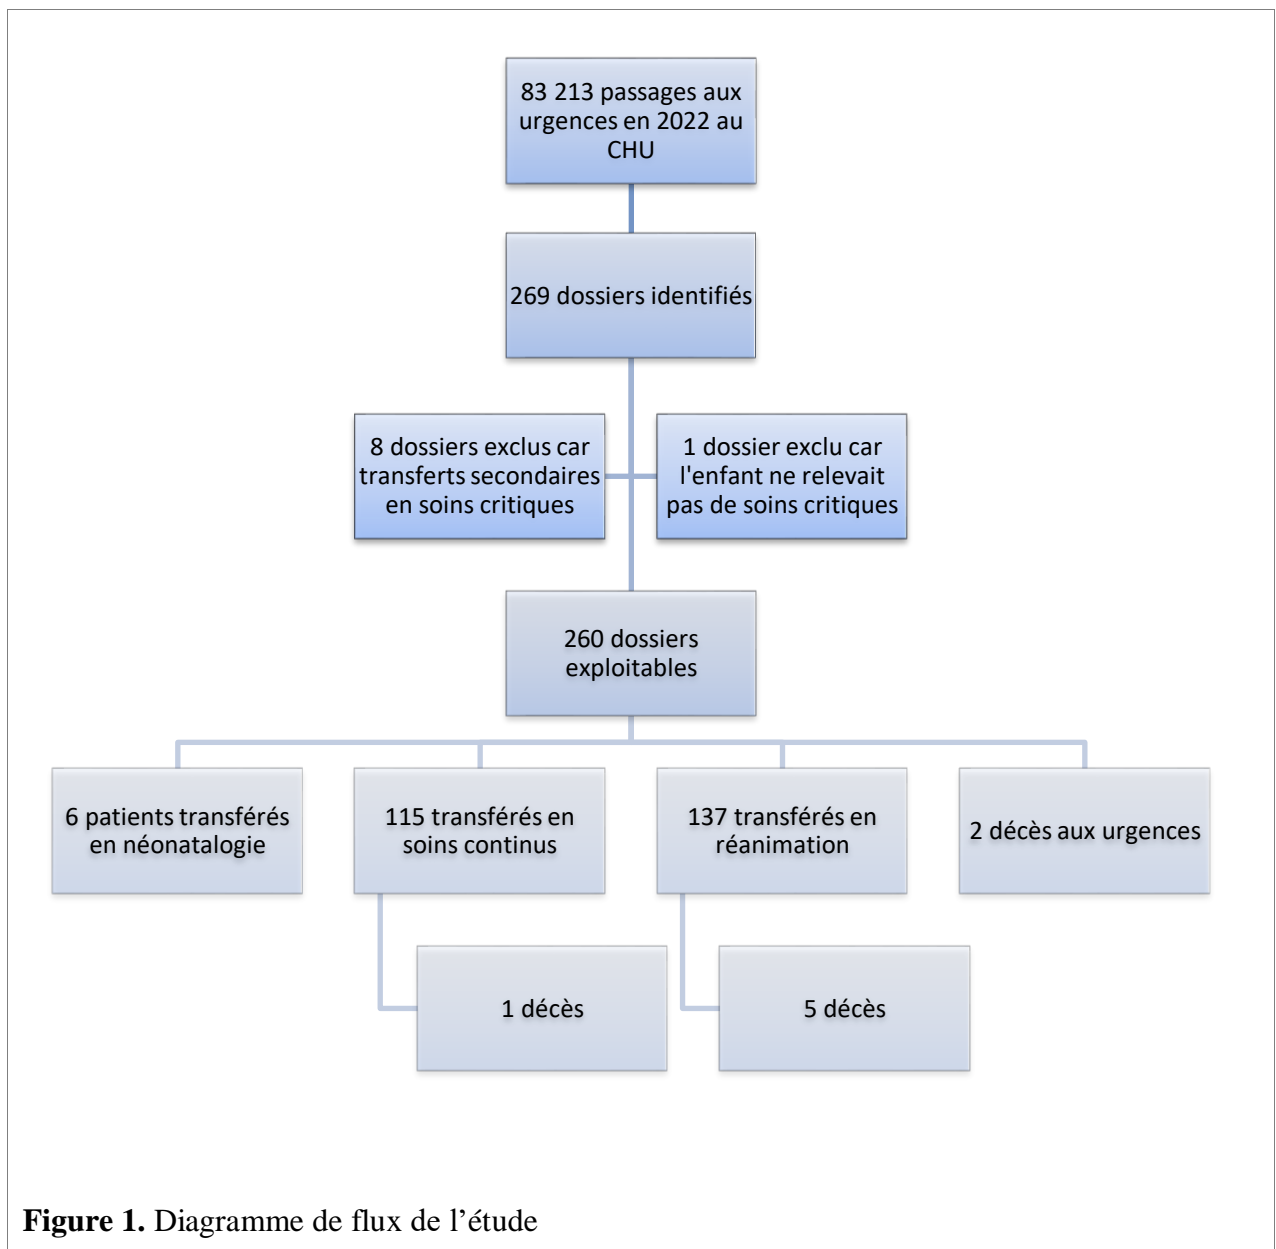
83 213 passages aux urgences en 2022 au CHU

269 dossiers identifiés

8 dossiers exclus car transferts secondaires en soins critiques

1 dossier exclu car l'enfant ne relevait pas de soins critiques

260 dossiers exploitables

6 patients transférés en néonatalogie

115 transférés en soins continus

137 transférés en réanimation

2 décès aux urgences

1 décès

5 décès

**Figure 1.** Diagramme de flux de l'étude